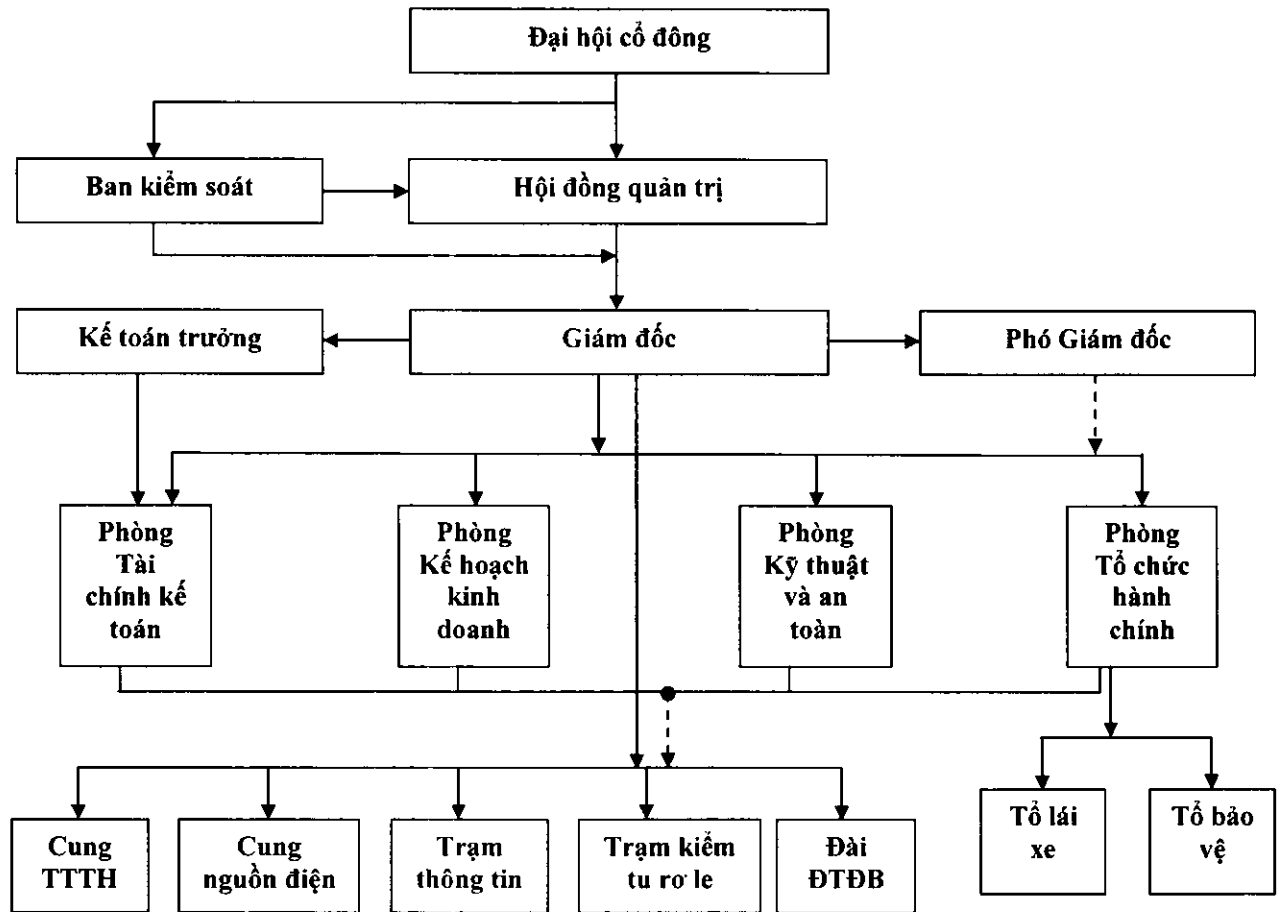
Đại hội cổ đông

Ban kiểm soát

Hội đồng quản trị

Kế toán trưởng

Giám đốc

Phó Giám đốc

Phòng Tài chính kế toán

Phòng Kế hoạch kinh doanh

Phòng Kỹ thuật và an toàn

Phòng Tổ chức hành chính

Cung TTTH

Cung nguồn điện

Trạm thông tin

Trạm kiểm tu rơ le

Đài ĐTĐB

Tổ lái xe

Tổ bảo vệ